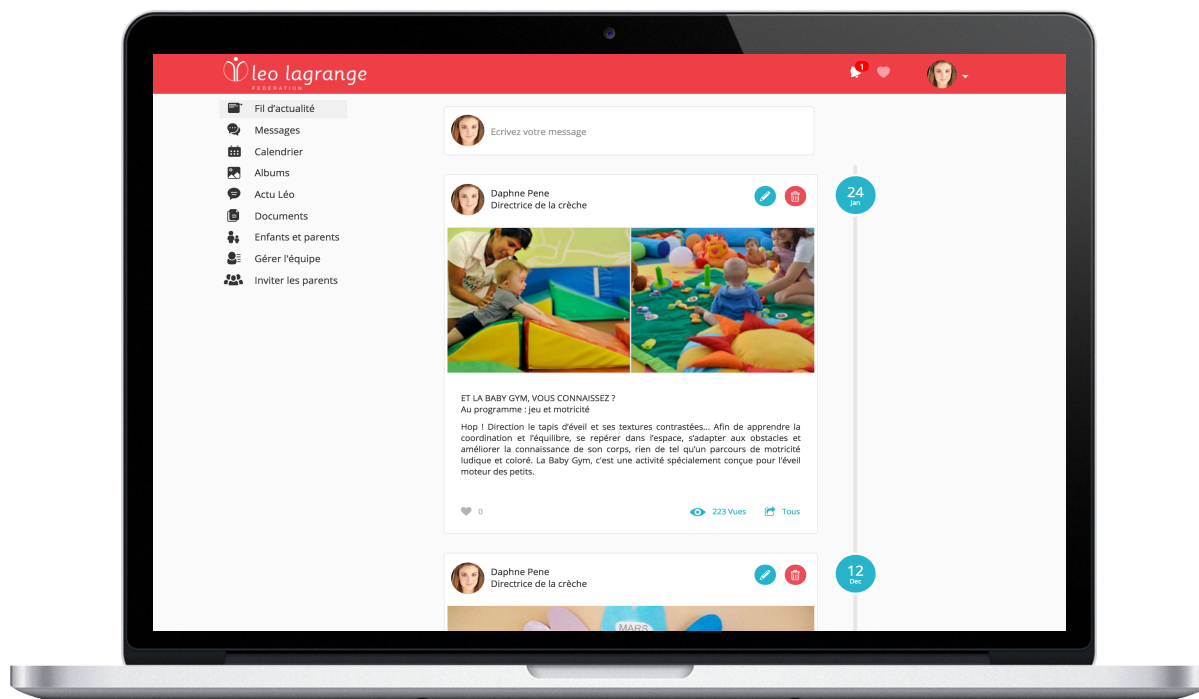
leo lagrange
FEDERATION

1

Fil d'actualité
Messages
Calendrier
Albums
Actu Léo
Documents
Enfants et parents
Gérer l'équipe
Inviter les parents

Ecrivez votre message

Daphne Pene
Directrice de la crèche

24
Jan

ET LA BABY GYM, VOUS CONNAISSEZ ?
Au programme : jeu et motricité

Hop ! Direction le tapis d'éveil et ses textures contrastées… Afin de apprendre la coordination et l'équilibre, se repérer dans l'espace, s'adapter aux obstacles et améliorer la connaissance de son corps, rien de tel qu'un parcours de motricité ludique et coloré. La Baby Gym, c'est une activité spécialement conçue pour l'éveil moteur des petits.

0

223 Vues

Tous

Daphne Pene
Directrice de la crèche

12
Dec

MARS